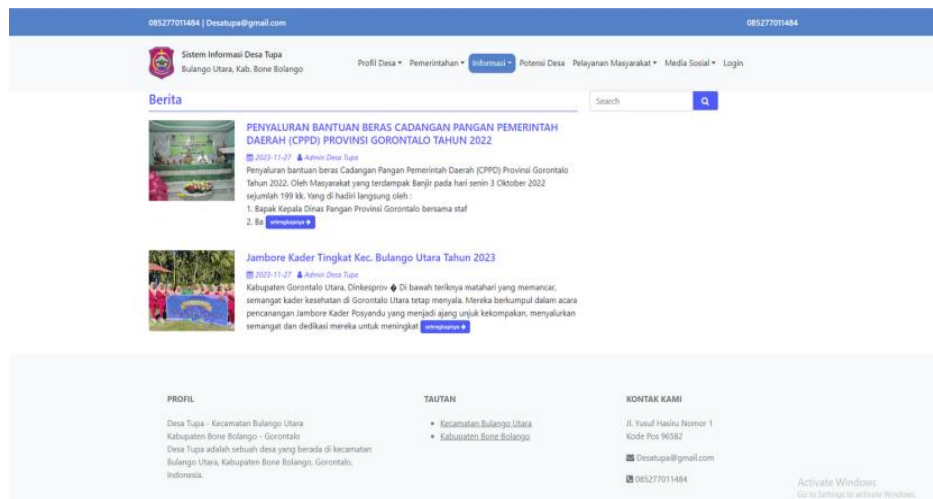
085277011484 | Desatupa@gmail.com

085277011484

Sistem Informasi Desa Tupa
Bulango Utara, Kab. Bone Bolango

Profil Desa ▾ Pemerintahan ▾ Informasi ▾ Potensi Desa Pelayanan Masyarakat ▾ Media Sosial ▾ Login

Berita

Search

PENYALURAN BANTUAN BERAS CADANGAN PANGAN PEMERINTAH DAERAH (CPPD) PROVINSI GORONTALO TAHUN 2022

2023-11-27 Admin Desa Tupa

Penyaluran bantuan beras Cadangan Pangan Pemerintah Daerah (CPPD) Provinsi Gorontalo Tahun 2022. Oleh Masyarakat yang terdampak Banjir pada hari senin 3 Oktober 2022 sejumlah 199 kk. Yang di hadiri langsung oleh :
1. Bapak Kepala Dinas Pangan Provinsi Gorontalo bersama staf
2. Ba selengkapnya

Jambore Kader Tingkat Kec. Bulango Utara Tahun 2023

2023-11-27 Admin Desa Tupa

Kabupaten Gorontalo Utara, Dinkesprov � Di bawah teriknya matahari yang memancar, semangat kader kesehatan di Gorontalo Utara tetap menyala. Mereka berkumpul dalam acara pencanangan Jambore Kader Posyandu yang menjadi ajang unjuk kekompakan, menyalurkan semangat dan dedikasi mereka untuk meningkat selengkapnya

PROFIL

Desa Tupa - Kecamatan Bulango Utara
Kabupaten Bone Bolango - Gorontalo
Desa Tupa adalah sebuah desa yang berada di kecamatan Bulango Utara, Kabupaten Bone Bolango, Gorontalo, Indonesia.

TAUTAN

• Kecamatan Bulango Utara
• Kabupaten Bone Bolango

KONTAK KAMI

Jl. Yusuf Hasiru Nomor 1
Kode Pos 96582

Desatupa@gmail.com

085277011484

Activate Windows
Go to Settings to activate Windows.